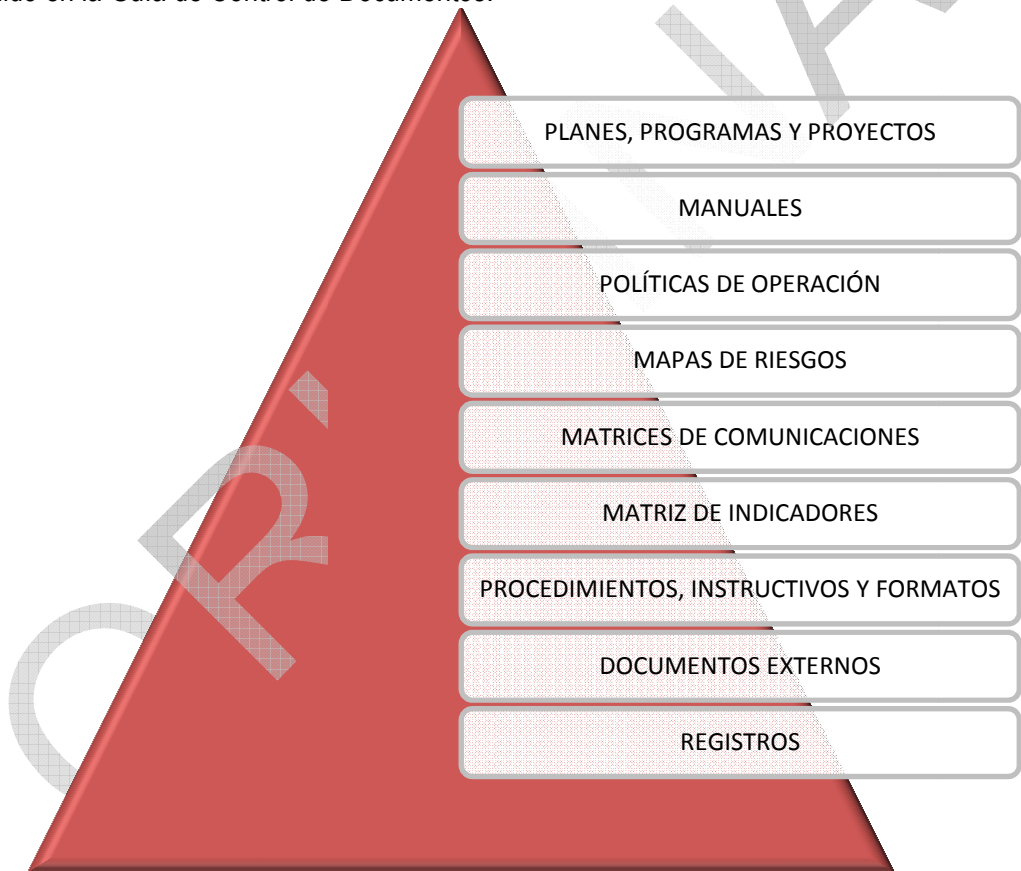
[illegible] en la Guía de Control de Documentos.

PLANES, PROGRAMAS Y PROYECTOS

MANUALES

POLÍTICAS DE OPERACIÓN

MAPAS DE RIESGOS

MATRICES DE COMUNICACIONES

MATRIZ DE INDICADORES

PROCEDIMIENTOS, INSTRUCTIVOS Y FORMATOS

DOCUMENTOS EXTERNOS

REGISTROS